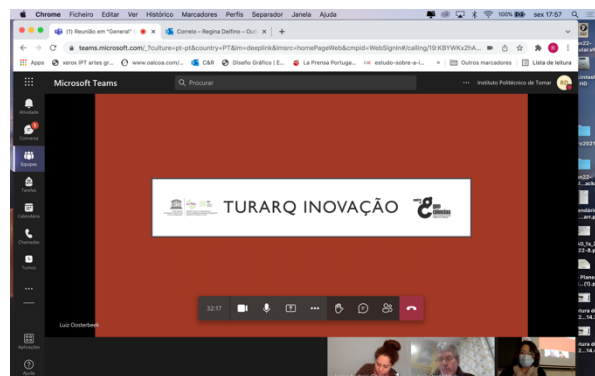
Chrome Ficheiro Editar Ver Histórico Marcadores Perfis Separador Janela Ajuda

100% sex 17:57

(1) Reunião em "General" | Correio – Regina Delfino – Out

teams.microsoft.com/_?culture=pt-pt&country=PT&lm=deeplink&lmsrc=homePageWeb&cmpid=WebSignIn#/calling/19:KBYWKx2hA...

Apps xerox IPT artes gr... www.oalcoa.com/... C&R Diseño Gráfico | E... La Prensa Portugue... estudo-sobre-a-i... Outros marcadores Lista de leitura

Microsoft Teams

Procurar

Instituto Politécnico de Tomar

Atividade

Conversa

Equipas

Tarefas

Calendário

Chamadas

Ficheiros

Aplicações

Ajuda

TURARQ INOVAÇÃO

geo ciencias

32:17

Luiz Oosterbeek